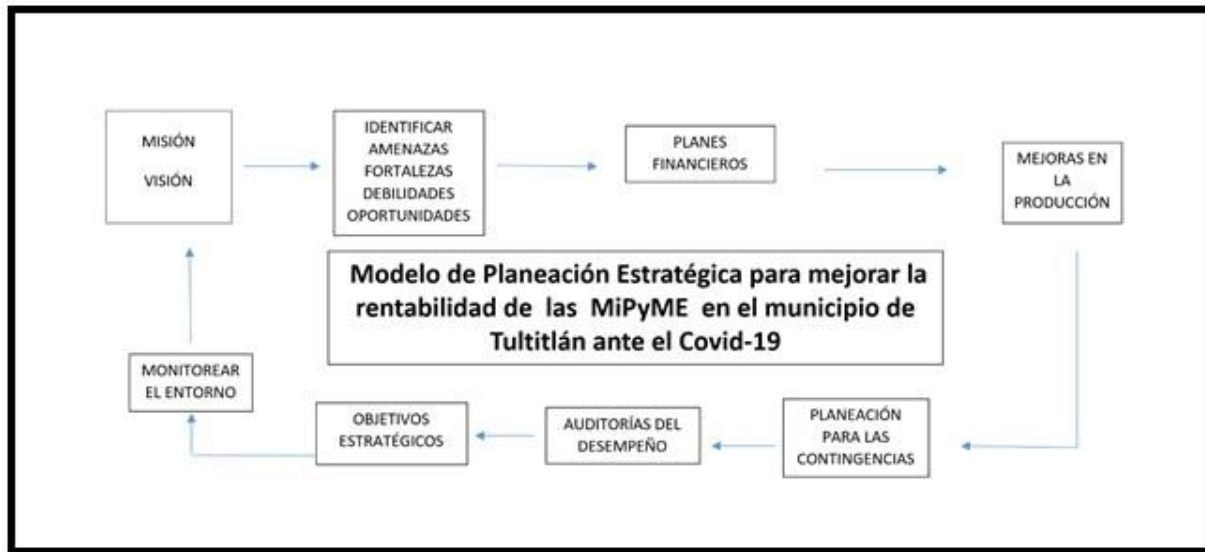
MISIÓN

VISIÓN

IDENTIFICAR AMENAZAS FORTALEZAS DEBILIDADES OPORTUNIDADES

PLANES FINANCIEROS

MEJORAS EN LA PRODUCCIÓN

Modelo de Planeación Estratégica para mejorar la rentabilidad de las MiPyME en el municipio de Tultitlán ante el Covid-19

PLANEACIÓN PARA LAS CONTINGENCIAS

AUDITORÍAS DEL DESEMPEÑO

OBJETIVOS ESTRATÉGICOS

MONITOREAR EL ENTORNO